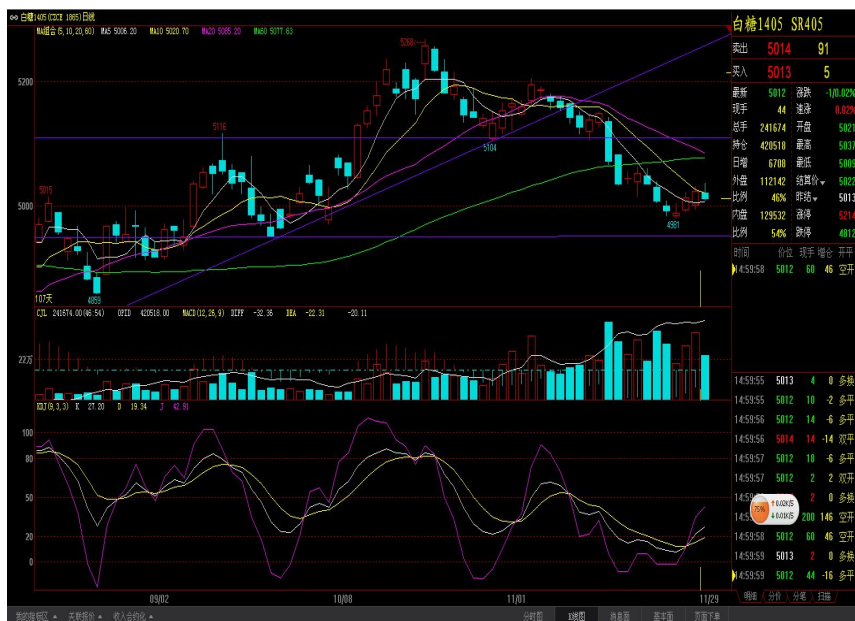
白糖1405(CZCE 1865) 日线
MA组合(5,10,20,60) MA5 5006.20 MA10 5020.70 MA20 5085.20 MA60 5077.63

5368
5200
5116
5104
5015
5000
4981
4859
107天

CJL 241674.00(46.54) OPID 420518.00 MACD(12,26,9) DIFF -32.36 DEA -22.31 -20.11
22万

KDJ(9,3,3) K 27.20 D 19.34 J 42.81
100
80
50
20
0

09/02 10/08 11/01 11/29

白糖1405 SR405
卖出 5014 91
买入 5013 5
最新 5012 涨跌 -1(0.02%)
现手 44 速涨 0.02%
总手 241674 开盘 5021
持仓 420518 最高 5037
日增 6700 最低 5009
外盘 112142 结算价 5022
比例 46% 昨结 5013
内盘 129532 涨停 5214
比例 54% 跌停 4812

时间 价位 现手 增仓 开平
14:59:58 5012 60 46 空开
14:59:55 5013 4 0 多换
14:59:55 5012 10 -2 多平
14:59:56 5012 14 -6 多平
14:59:56 5014 14 -14 双平
14:59:57 5012 18 -6 多平
14:59:57 5012 2 2 双开
14:59:57 2 0 多换
14:59:58 200 146 空开
14:59:58 5012 60 46 空开
14:59:59 5013 2 0 多换
14:59:59 5012 44 -16 多平
75% 0.02K/S 0.01K/S
明细 分价 分笔 扫描

我的板块区 关联报价 收入全自选 分时图 K线图 消息面 基本面 页面下单